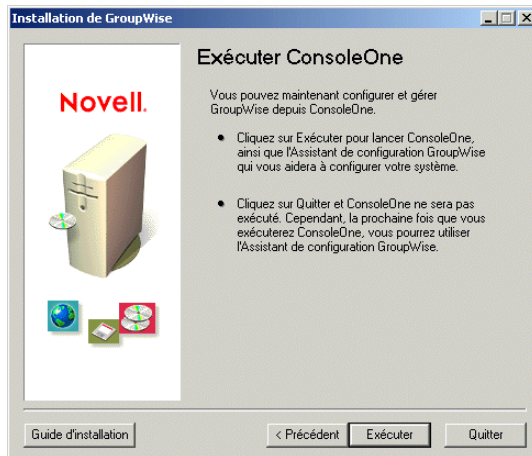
Installation de GroupWise

Exécuter ConsoleOne

Novell.

Vous pouvez maintenant configurer et gérer GroupWise depuis ConsoleOne.

• Cliquez sur Exécuter pour lancer ConsoleOne, ainsi que l'Assistant de configuration GroupWise qui vous aidera à configurer votre système.

• Cliquez sur Quitter et ConsoleOne ne sera pas exécuté. Cependant, la prochaine fois que vous exécuterez ConsoleOne, vous pourrez utiliser l'Assistant de configuration GroupWise.

Guide d'installation

< Précédent

Exécuter

Quitter